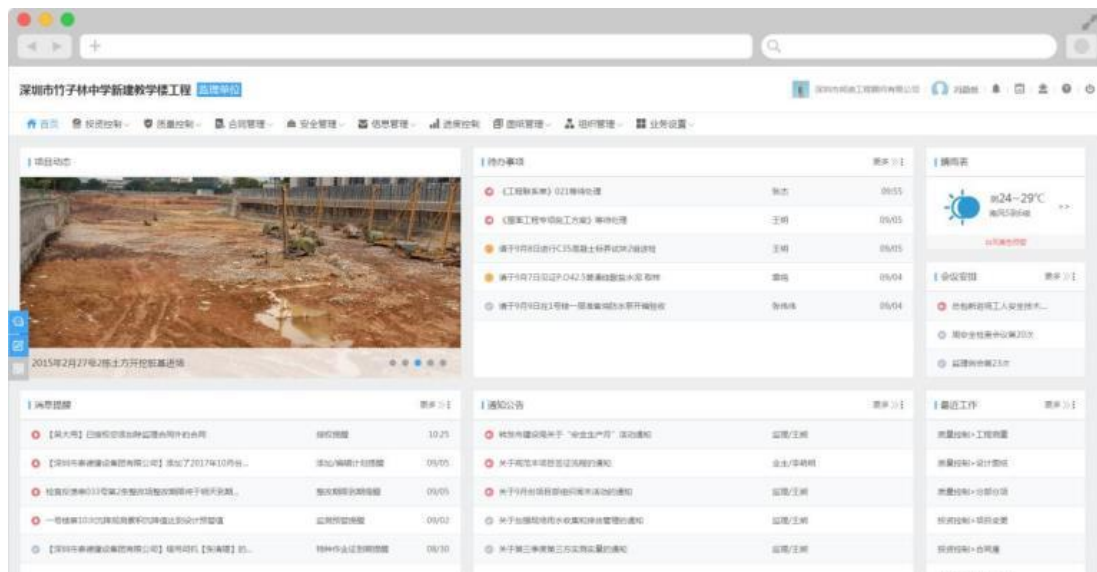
深圳市竹子林中学新建教学楼工程 监理单位

深圳市明道工程顾问有限公司 刘晶晶

首页 投资控制 质量控制 合同管理 安全管理 信息管理 进度控制 图纸管理 组织管理 业务设置

项目动态

2015年2月27日2#主方开挖前基进场

待办事项 更多

《工程联系单》021等待处理 张杰 09/05
《报审工程专项施工方案》等待处理 王明 09/05
请于9月8日进行C35混凝土标养试块2组送检 王明 09/05
请于9月7日见证P.O42.5普通硅酸盐水泥 取样 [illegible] 09/04
请于9月9日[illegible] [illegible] 09/04

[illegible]

24~29℃

会议管理 更多

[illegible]
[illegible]
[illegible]

消息提醒 更多

【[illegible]】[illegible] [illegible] 10:25
【深圳市泰德建设集团有限公司】添加了2017年10月份... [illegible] 09/05
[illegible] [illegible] 09/05
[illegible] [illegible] 09/02
【深圳市泰德建设集团有限公司】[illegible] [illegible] 08/30

通知公告 更多

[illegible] "安全生产月" 活动通知 监理/王明
关于规范本项目签证流程的通知 业主/李晓明
关于开展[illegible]活动的通知 监理/王明
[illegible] 监理/王明
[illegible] 监理/王明

最近工作 更多

质量控制>工程质量
质量控制>设计图纸
质量控制>分部分项
投资控制>项目变更
投资控制>合同量